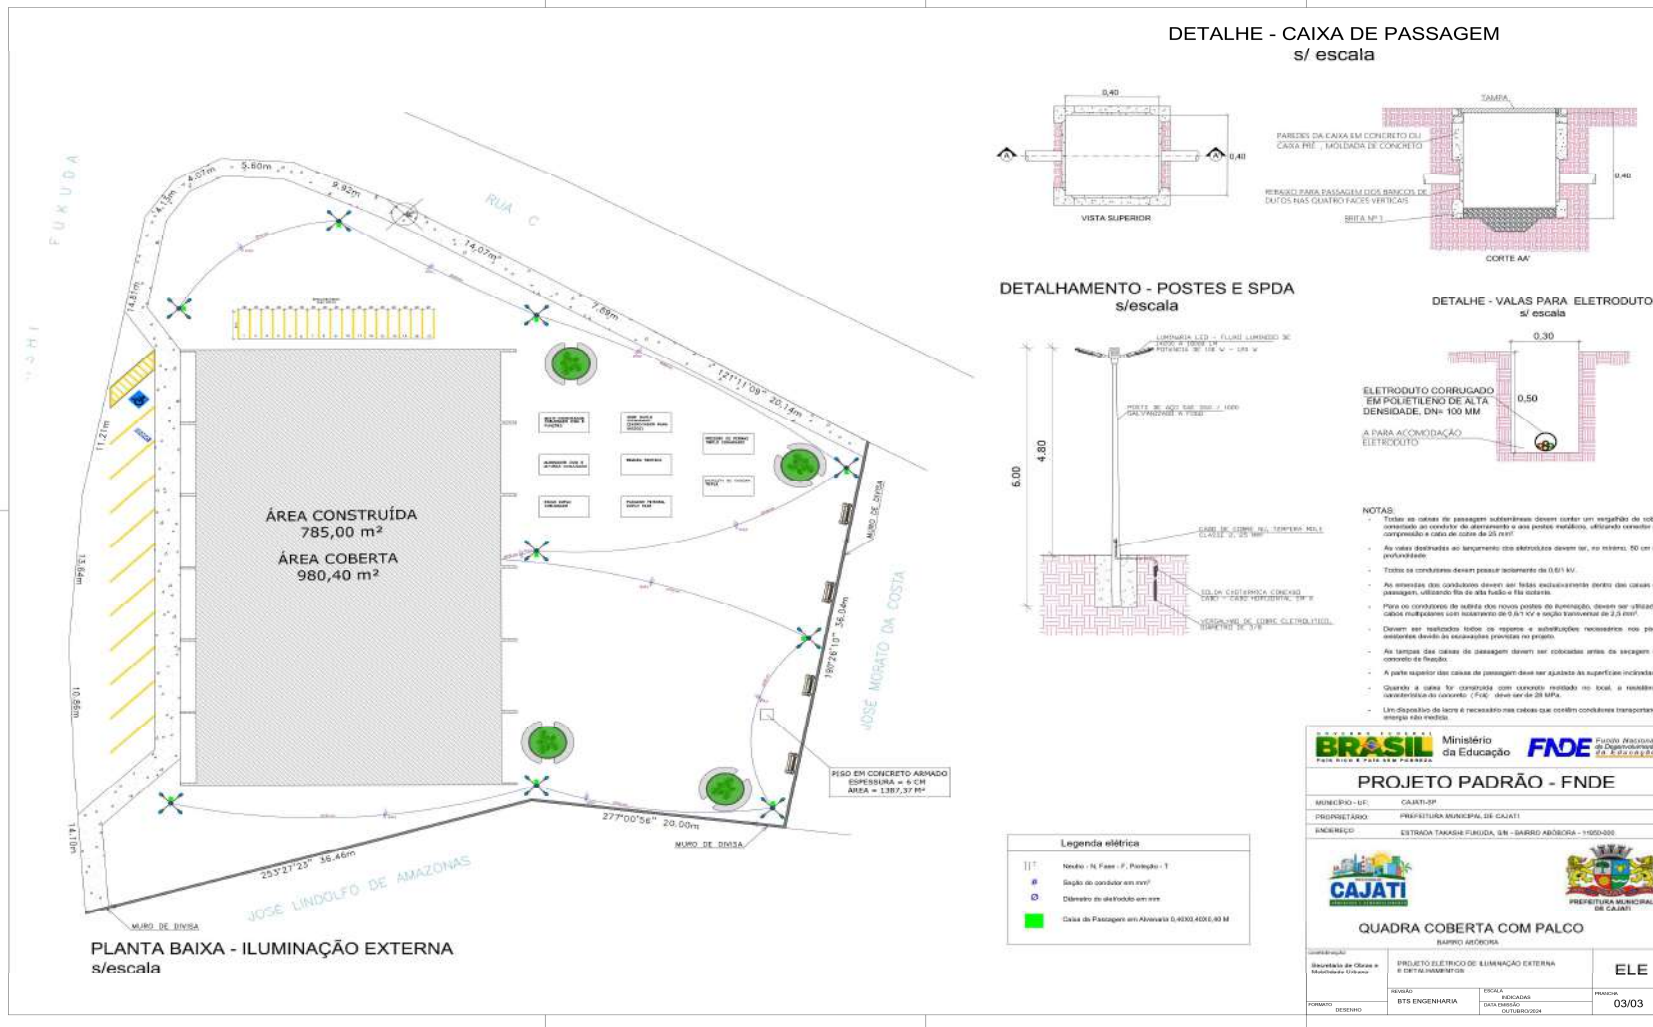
DETALHE - CAIXA DE PASSAGEM
s/ escala

0,40
0,40
VISTA SUPERIOR

TAMPA
PAREDES DA CAIXA EM CONCRETO OU CAIXA PRÉ - MOLDADA DE CONCRETO
REBAIXO PARA PASSAGEM DOS BANCOS DE DUTOS NAS QUATRO FACES VERTICAIS
BRITA Nº 1
0,40
CORTE AA'

DETALHAMENTO - POSTES E SPDA
s/escala

LUMINÁRIA LED - FLUXO LUMINOSO DE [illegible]
POSTE DE AÇO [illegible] GALVANIZADO A FOGO
6,00
4,80
CABO DE COBRE NU TEMPERA MOLE CLASSE 2, 25 MM²
SOLDA EXOTERMICA CONEXÃO CABO - CABO HORIZONTAL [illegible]
VERGALHÃO DE COBRE ELETROLÍTICO, DIÂMETRO DE 3/8

DETALHE - VALAS PARA ELETRODUTO
s/ escala

0,30
0,50
ELETRODUTO CORRUGADO EM POLIETILENO DE ALTA DENSIDADE, DN= 100 MM
A PARA ACOMODAÇÃO ELETRODUTO

NOTAS:
- Todas as caixas de passagem subterrâneas devem conter um vergalhão de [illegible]
- As valas destinadas ao lançamento dos eletrodutos devem ter, no mínimo, 50 cm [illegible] profundidade.
- Todos os condutores devem possuir isolamento de 0,6/1 kV.
- As emendas dos condutores devem ser feitas exclusivamente dentro das caixas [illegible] passagem, utilizando fita de alta fusão e fita isolante.
- Para os condutores de subida dos novos postes de iluminação, devem ser utilizad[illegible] cabos multipolares com isolamento de 0,6/1 kV e seção transversal de 2,5 mm².
- Devem ser realizados todos os reparos e substituições necessários nos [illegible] existentes devido às escavações previstas no projeto.
- As tampas das caixas de passagem devem ser colocadas antes da secagem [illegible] concreto de fixação.
- A parte superior das caixas de passagem deve ser ajustada às superfícies inclinada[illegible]
- Quando a caixa for construída com concreto moldado no local, a resistênc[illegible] característica do concreto (Fck) deve ser de 20 MPa.
- Um dispositivo de lacre é necessário nas caixas que contêm condutores transportan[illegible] energia não medida.

RUA C
FUKUDA
5,60m
4,07m
4,13m
9,92m
14,07m
7,89m
121°11'09" 20,14m
14,81m
11,21m
13,64m
10,86m
14,10m
ÁREA CONSTRUÍDA
785,00 m²
ÁREA COBERTA
980,40 m²
MURO DE DIVISA
188°28'10" 36,04m
JOSÉ MORATO DA COSTA
PISO EM CONCRETO ARMADO
ESPESSURA = 6 CM
ÁREA = 1387,37 M²
277°00'56" 20,00m
MURO DE DIVISA
253°27'23" 36,46m
JOSE LINDOLFO DE AMAZONAS
MURO DE DIVISA

PLANTA BAIXA - ILUMINAÇÃO EXTERNA
s/escala

Legenda elétrica
Neutro - N, Fase - F, Proteção - T
Seção do condutor em mm²
Diâmetro do eletroduto em mm
Caixa de Passagem em Alvenaria 0,40X0,40X0,40 M

BRASIL
Ministério da Educação
FNDE Fundo Nacional de Desenvolvimento da Educação
PROJETO PADRÃO - FNDE
MUNICÍPIO - UF: CAJATI-SP
PROPRIETÁRIO: PREFEITURA MUNICIPAL DE CAJATI
ENDEREÇO: ESTRADA TAKASHI FUKUDA, S/N - BAIRRO ABÓBORA - 11950-000
CAJATI
PREFEITURA MUNICIPAL DE CAJATI
QUADRA COBERTA COM PALCO
BAIRRO ABÓBORA
Secretaria de Obras e Mobilidade Urbana
PROJETO ELÉTRICO DE ILUMINAÇÃO EXTERNA E DETALHAMENTOS
ELE
REVISÃO
BTS ENGENHARIA
ESCALA INDICADAS
DATA EMISSÃO OUTUBRO/2024
PRANCHA 03/03
FORMATO
DESENHO